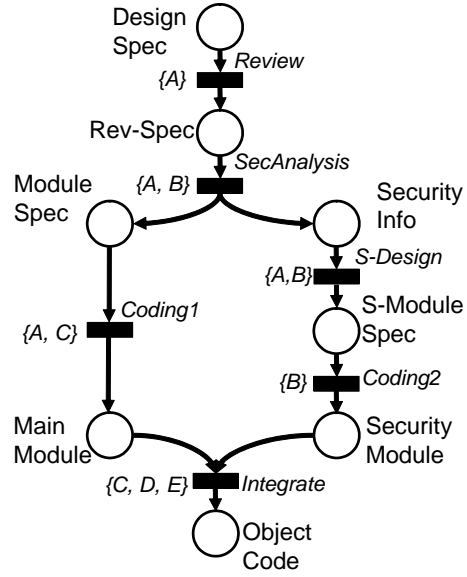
Design Spec

{A}

Review

Rev-Spec

{A, B}

SecAnalysis

Module Spec

Security Info

{A,B}

S-Design

S-Module Spec

{A, C}

Coding1

{B}

Coding2

Main Module

Security Module

{C, D, E}

Integrate

Object Code